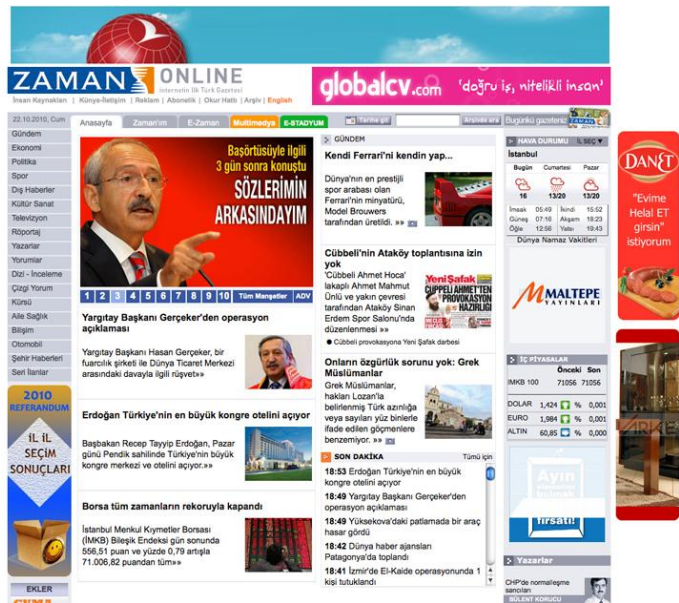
ZAMAN ONLINE
Internetin İlk Türk Gazetesi
İnsan Kaynakları | Künye-İletişim | Reklam | Abonelik | Okur Hattı | Arşiv | English

globalcv.com "doğru iş, nitelikli insan"

22.10.2010, Cum
Anasayfa | Zaman'ım | E-Zaman | Multimedya | E-STADYUM
Tarihe git | Arama ara | Bugünkü gazete

Gündem
Ekonomi
Politika
Spor
Dış Haberler
Kültür Sanat
Televizyon
Röportaj
Yazarlar
Yorumlar
Dizi - İnceleme
Çizgi Yorum
Kürsü
Aile Sağlık
Bilişim
Otomobil
Şehir Haberleri
Seri İlanlar

2010 REFERANDUM
İL İL SEÇİM SONUÇLARI

EKLER

Başörtüsüyle ilgili 3 gün sonra konuştu
SÖZLERİMİN ARKASINDAYIM

1 2 3 4 5 6 7 8 9 10 Tüm Manşetler ADV

Yargıtay Başkanı Gerçeker'den operasyon açıklaması
Yargıtay Başkanı Hasan Gerçeker, bir fuarcılık şirketi ile Dünya Ticaret Merkezi arasındaki davayla ilgili rüşvet»»

Erdoğan Türkiye'nin en büyük kongre otelini açıyor
Başbakan Recep Tayyip Erdoğan, Pazar günü Pendik sahilinde Türkiye'nin büyük kongre merkezi ve otelini açıyor.»»

Borsa tüm zamanların rekoruyla kapandı
İstanbul Menkul Kıymetler Borsası (İMKB) Bileşik Endeksi gün sonunda 556,51 puan ve yüzde 0,79 artışla 71.006,82 puandan tüm»»

GÜNDEM
Kendi Ferrari'ni kendin yap...
Dünya'nın en prestijli spor arabası olan Ferrari'nin minyatürü, Model Brouwers tarafından üretildi. »»

Cübbeli'nin Ataköy toplantısına izin yok
'Cübbeli Ahmet Hoca' lakaplı Ahmet Mahmut Ünlü ve yakın çevresi tarafından Ataköy Sinan Erdem Spor Salonu'nda düzenlenmesi »»
Yeni Şafak CÜPPELİ AHMET'TEN PROVOKASYON HAZIRLIĞI
● Cübbeli provokasyona Yeni Şafak darbesi

Onların özgürlük sorunu yok: Grek Müslümanlar
Grek Müslümanlar, hakları Lozan'la belirlenmiş Türk azınlığa veya sayıları yüz binlere ifade edilen göçmenlere benzemiyor. »»

SON DAKİKA Tümü için
18:53 Erdoğan Türkiye'nin en büyük kongre otelini açıyor
18:49 Yargıtay Başkanı Gerçeker'den operasyon açıklaması
18:49 Yüksekova'daki patlamada bir araç hasar gördü
18:42 Dünya haber ajansları Patagonya'da toplandı
18:41 İzmir'de El-Kaide operasyonunda 1 kişi tutuklandı

HAVA DURUMU İL SEÇ
İstanbul
| Bugün | Cumartesi | Pazar |
|---|---|---|
| 16 | 13/20 | 13/20 |

| İmsak | 05:49 | İkindi | 15:52 |
|---|---|---|---|
| Güneş | 07:16 | Akşam | 18:23 |
| Öğle | 12:58 | Yatsı | 19:43 |

Dünya Namaz Vakitleri

MALTEPE YAYINLARI

İÇ PİYASALAR
| | Önceki | Son |
|---|---|---|
| IMKB 100 | 71056 | 71056 |
| DOLAR | 1,424 | % 0,001 |
| EURO | 1,984 | % 0,001 |
| ALTIN | 60,85 | % 0,001 |

fırsatı!

Yazarlar
CHP'de normalleşme sancıları
BÜLENT KORUCU

DANET "Evime Helal ET girsin istiyorum"